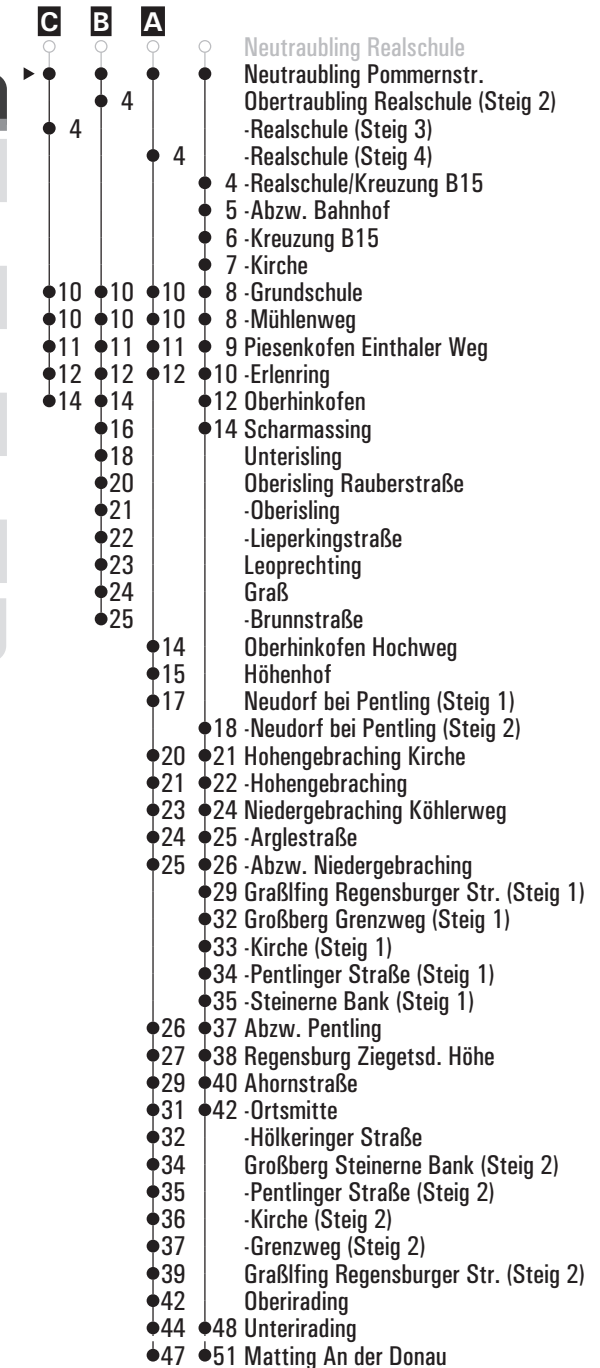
C B A

Neutraubling Realschule
Neutraubling Pommernstr.
4 Obertraubling Realschule (Steig 2)
4 -Realschule (Steig 3)
4 -Realschule (Steig 4)
4 -Realschule/Kreuzung B15
5 -Abzw. Bahnhof
6 -Kreuzung B15
7 -Kirche
10 10 10 8 -Grundschule
10 10 10 8 -Mühlenweg
11 11 11 9 Piesenkofen Einthaler Weg
12 12 12 10 -Erlenring
14 14 12 Oberhinkofen
16 14 Scharmassing
18 Unterisling
20 Oberisling Rauberstraße
21 -Oberisling
22 -Lieperkingstraße
23 Leoprechting
24 Graß
25 -Brunnstraße
14 Oberhinkofen Hochweg
15 Höhenhof
17 Neudorf bei Pentling (Steig 1)
18 -Neudorf bei Pentling (Steig 2)
20 21 Hohengebraching Kirche
21 22 -Hohengebraching
23 24 Niedergebraching Köhlerweg
24 25 -Arglestraße
25 26 -Abzw. Niedergebraching
29 Graßlfing Regensburger Str. (Steig 1)
32 Großberg Grenzweg (Steig 1)
33 -Kirche (Steig 1)
34 -Pentlinger Straße (Steig 1)
35 -Steinerne Bank (Steig 1)
26 37 Abzw. Pentling
27 38 Regensburg Ziegetsd. Höhe
29 40 Ahornstraße
31 42 -Ortsmitte
32 -Hölkeringer Straße
34 Großberg Steinerne Bank (Steig 2)
35 -Pentlinger Straße (Steig 2)
36 -Kirche (Steig 2)
37 -Grenzweg (Steig 2)
39 Graßlfing Regensburger Str. (Steig 2)
42 Oberirading
44 48 Unterirading
47 51 Matting An der Donau